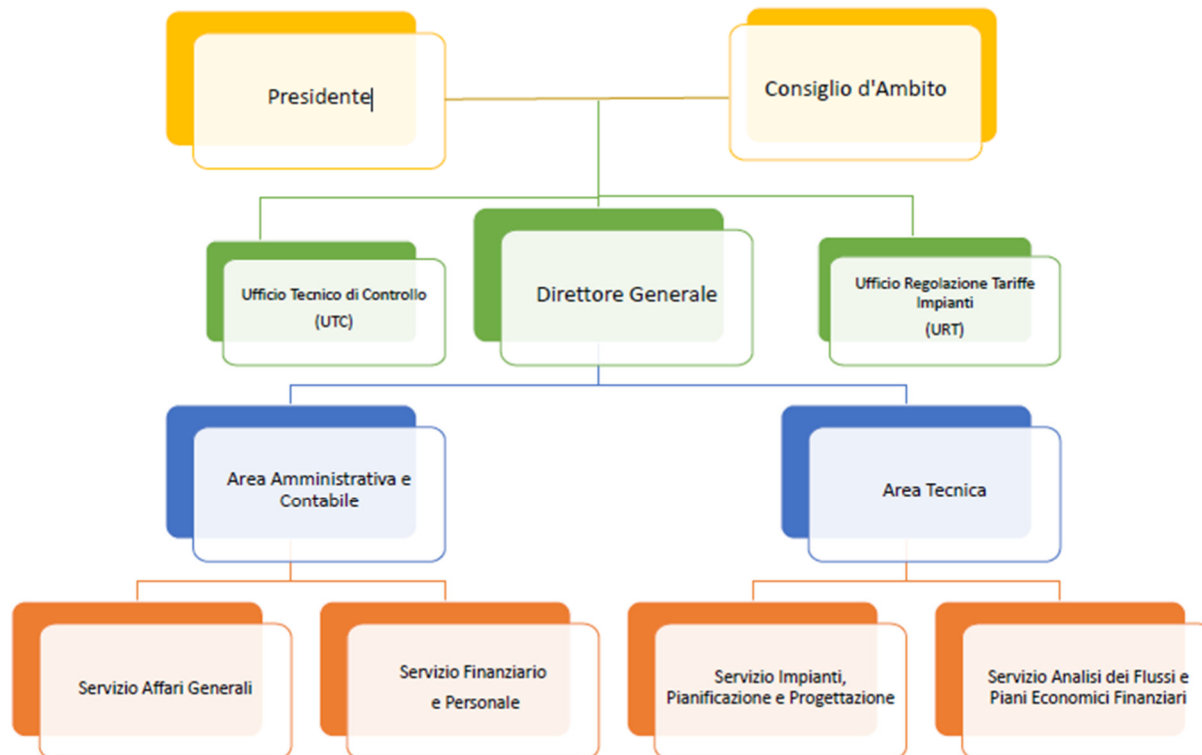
Presidente

Consiglio d'Ambito

Ufficio Tecnico di Controllo
(UTC)

Direttore Generale

Ufficio Regolazione Tariffe Impianti
(URT)

Area Amministrativa e Contabile

Area Tecnica

Servizio Affari Generali

Servizio Finanziario e Personale

Servizio Impianti, Pianificazione e Progettazione

Servizio Analisi dei Flussi e Piani Economici Finanziari